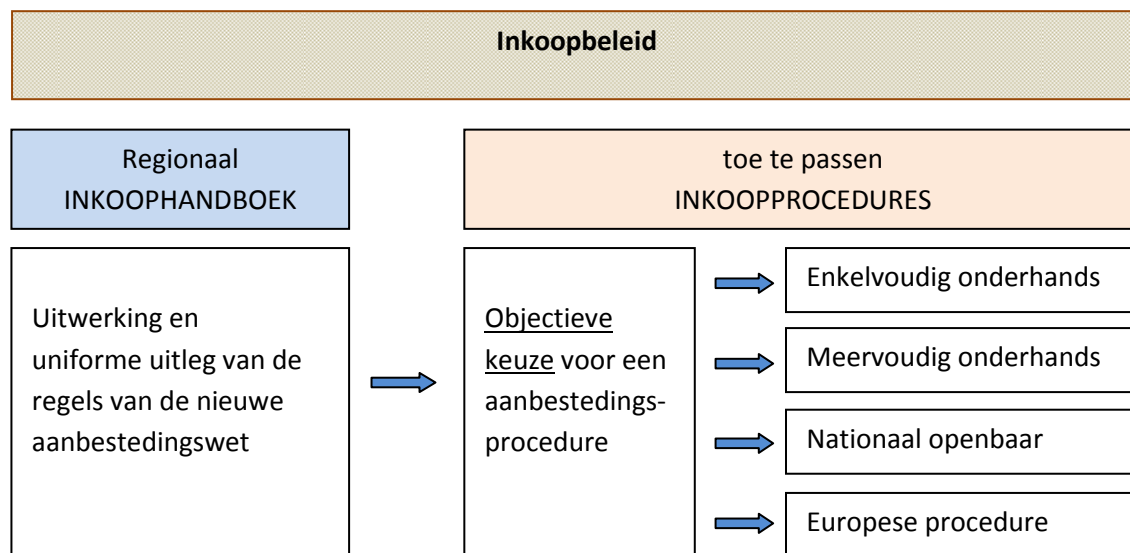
Inkoopbeleid

Regionaal INKOOPHANDBOEK

toe te passen INKOOPPROCEDURES

Uitwerking en uniforme uitleg van de regels van de nieuwe aanbestedingswet

Objectieve keuze voor een aanbestedingsprocedure

Enkelvoudig onderhands

Meervoudig onderhands

Nationaal openbaar

Europese procedure